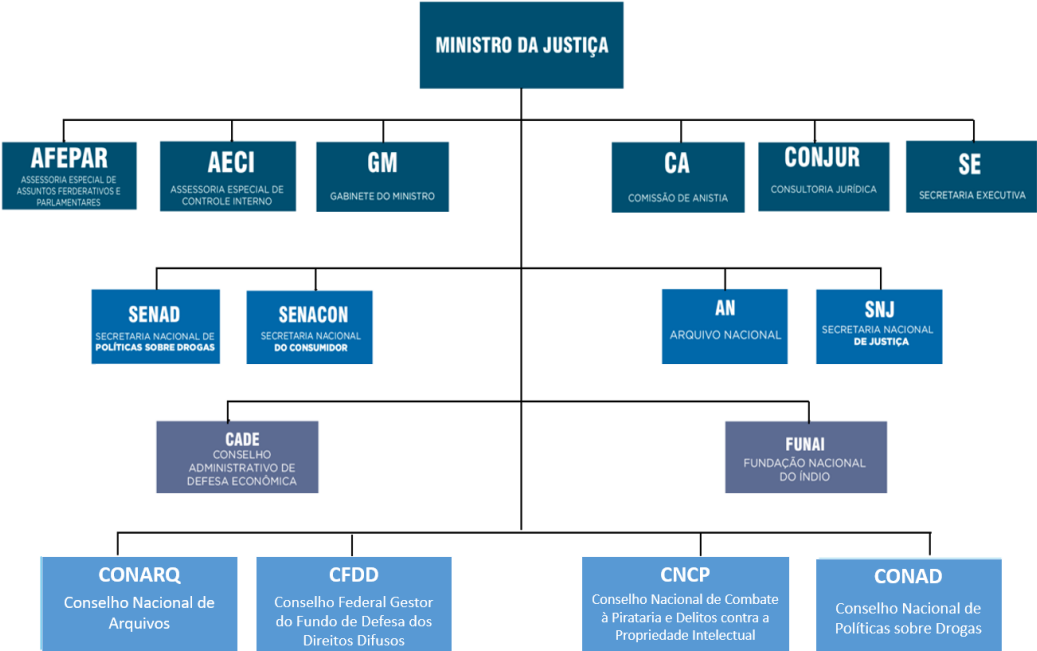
MINISTRO DA JUSTIÇA

AFEPAR
ASSESSORIA ESPECIAL DE ASSUNTOS FEDERATIVOS E PARLAMENTARES

AECI
ASSESSORIA ESPECIAL DE CONTROLE INTERNO

GM
GABINETE DO MINISTRO

CA
COMISSÃO DE ANISTIA

CONJUR
CONSULTORIA JURÍDICA

SE
SECRETARIA EXECUTIVA

SENAD
SECRETARIA NACIONAL DE POLÍTICAS SOBRE DROGAS

SENACON
SECRETARIA NACIONAL DO CONSUMIDOR

AN
ARQUIVO NACIONAL

SNJ
SECRETARIA NACIONAL DE JUSTIÇA

CADE
CONSELHO ADMINISTRATIVO DE DEFESA ECONÔMICA

FUNAI
FUNDAÇÃO NACIONAL DO ÍNDIO

CONARQ
Conselho Nacional de Arquivos

CFDD
Conselho Federal Gestor do Fundo de Defesa dos Direitos Difusos

CNCP
Conselho Nacional de Combate à Pirataria e Delitos contra a Propriedade Intelectual

CONAD
Conselho Nacional de Políticas sobre Drogas